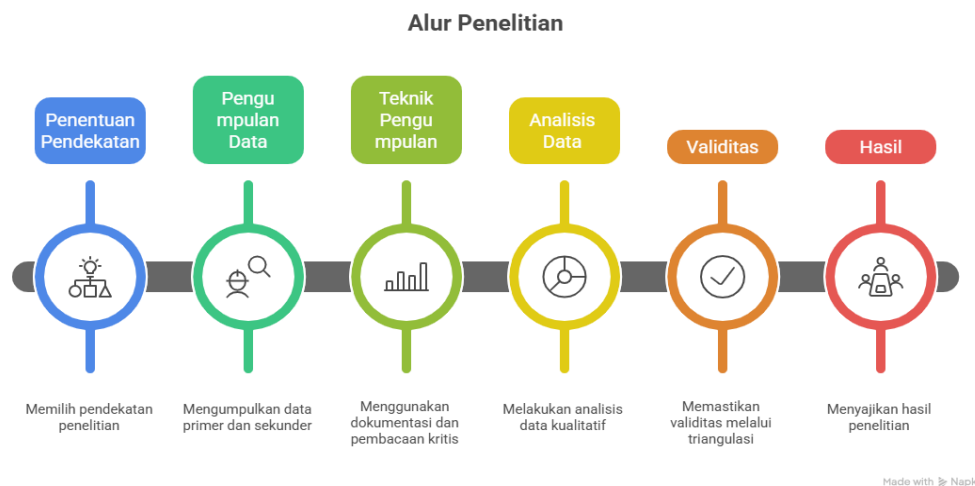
Alur Penelitian

Penentuan Pendekatan

Pengu mpulan Data

Teknik Pengu mpulan

Analisis Data

Validitas

Hasil

Memilih pendekatan penelitian

Mengumpulkan data primer dan sekunder

Menggunakan dokumentasi dan pembacaan kritis

Melakukan analisis data kualitatif

Memastikan validitas melalui triangulasi

Menyajikan hasil penelitian

Made with Napk